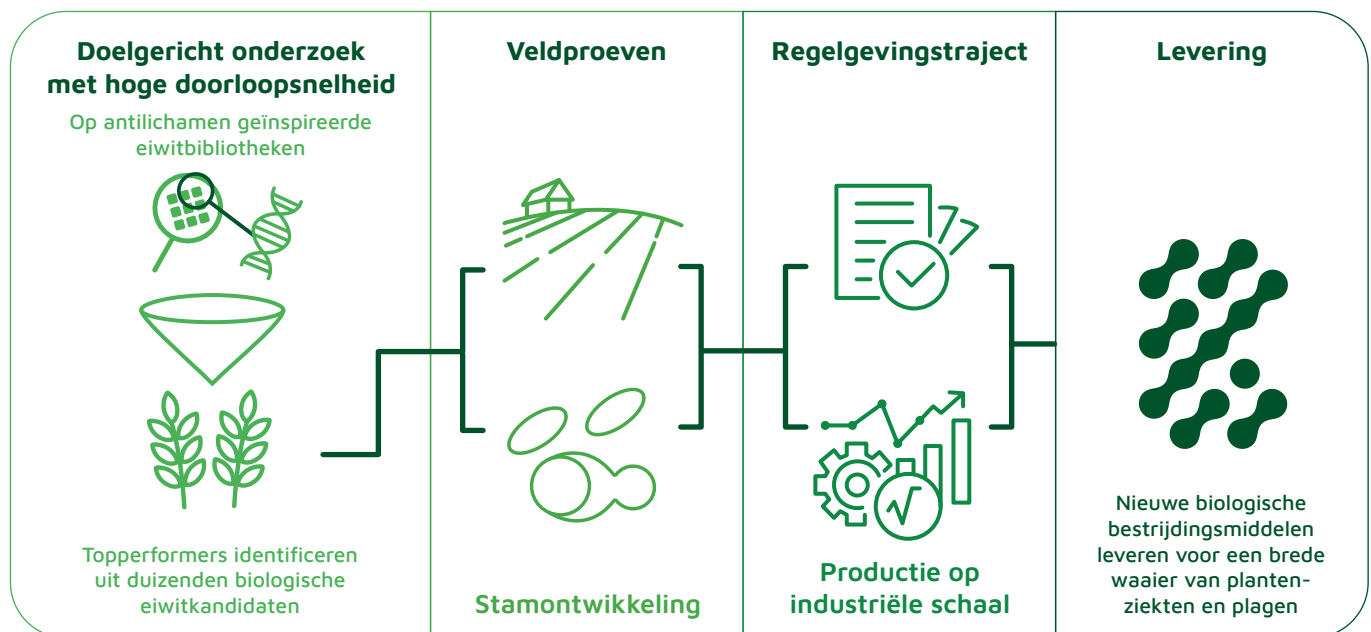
Doelgericht onderzoek met hoge doorloopsnelheid

Op antilichamen geïnspireerde eiwitbibliotheken

Topperformers identificeren uit duizenden biologische eiwitkandidaten

Veldproeven

Stamontwikkeling

Regelgevingstraject

Productie op industriële schaal

Levering

Nieuwe biologische bestrijdingsmiddelen leveren voor een brede waaier van plantenziekten en plagen